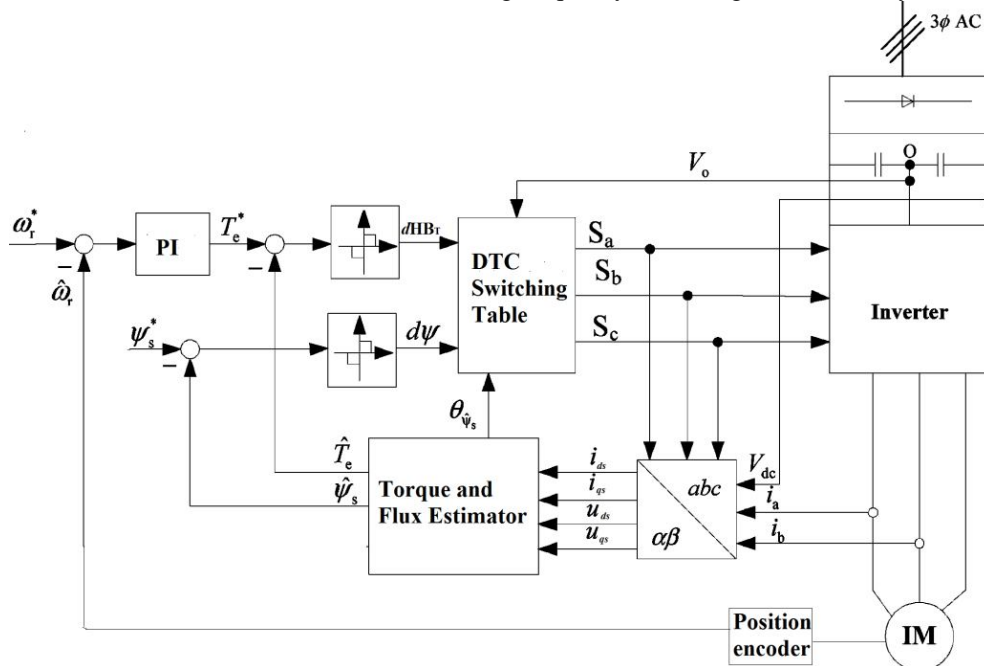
$3\phi$ AC

O

$V_o$

$\omega_r^*$

PI

$T_e^*$

$d$HB$_T$

DTC Switching Table

$S_a$

$S_b$

$S_c$

Inverter

$-$

$\hat{\omega}_r$

$-$

$\psi_s^*$

$d\psi$

$-$

$\theta_{\hat{\psi}_s}$

$\hat{T}_e$

$\hat{\psi}_s$

Torque and Flux Estimator

$i_{ds}$

$i_{qs}$

$u_{ds}$

$u_{qs}$

$abc$

$\alpha\beta$

$V_{dc}$

$i_a$

$i_b$

Position encoder

IM